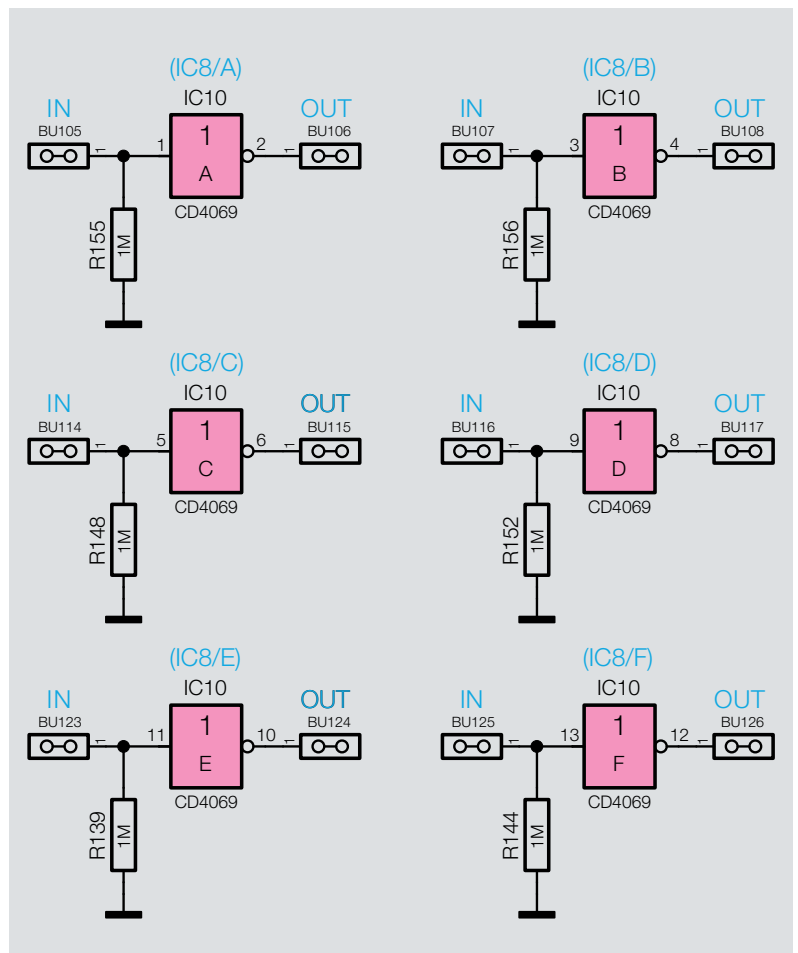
(IC8/A)
IC10
IN
BU105
1
1
A
2
OUT
BU106
1
CD4069
R155
1M

(IC8/B)
IC10
IN
BU107
1
3
1
B
4
OUT
BU108
1
CD4069
R156
1M

(IC8/C)
IC10
IN
BU114
1
5
1
C
6
OUT
BU115
1
CD4069
R148
1M

(IC8/D)
IC10
IN
BU116
1
9
1
D
8
OUT
BU117
1
CD4069
R152
1M

(IC8/E)
IC10
IN
BU123
1
11
1
E
10
OUT
BU124
1
CD4069
R139
1M

(IC8/F)
IC10
IN
BU125
1
13
1
F
12
OUT
BU126
1
CD4069
R144
1M